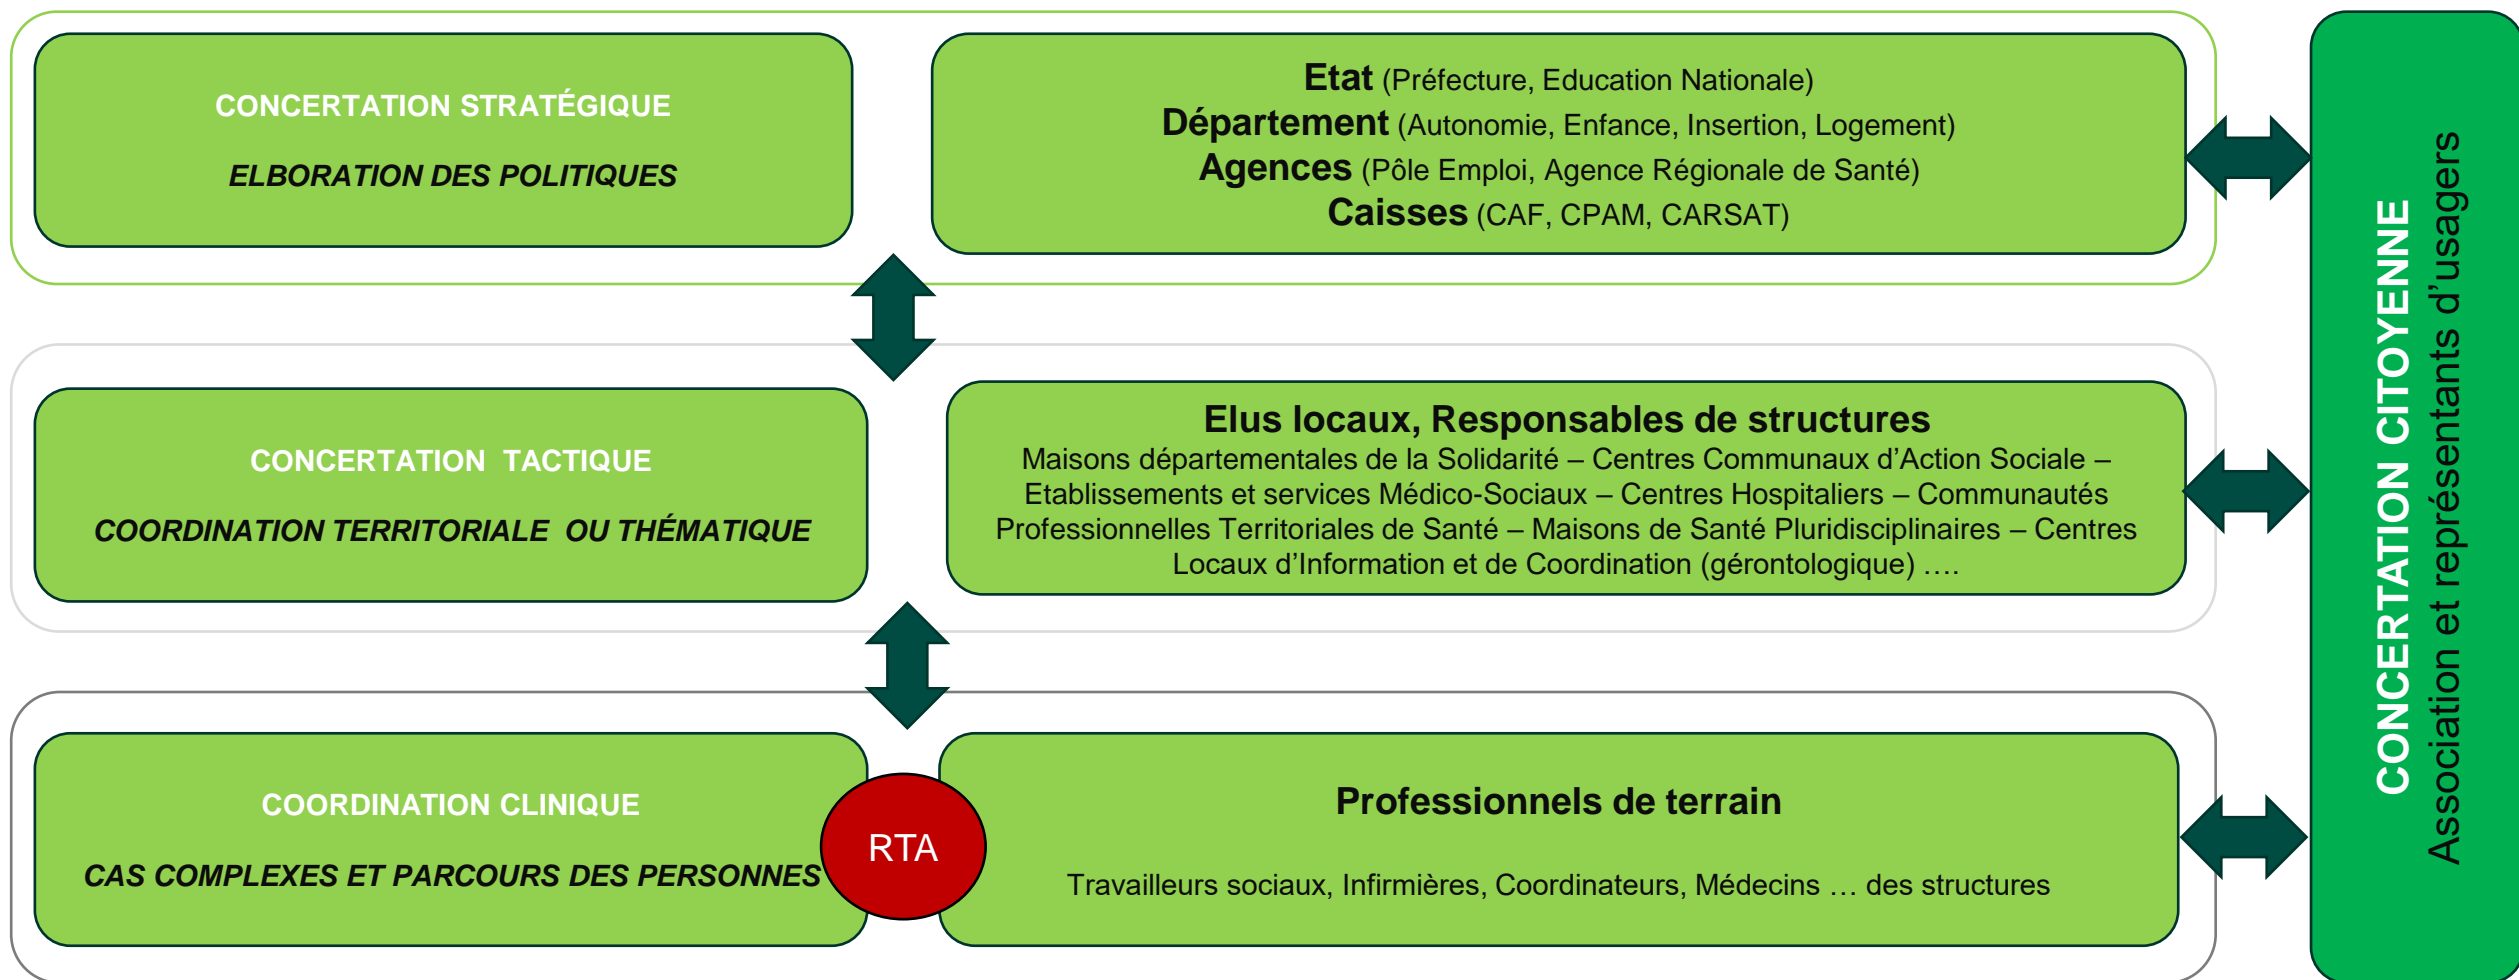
CONCERTATION STRATÉGIQUE

ELBORATION DES POLITIQUES

Etat (Préfecture, Education Nationale)
Département (Autonomie, Enfance, Insertion, Logement)
Agences (Pôle Emploi, Agence Régionale de Santé)
Caisses (CAF, CPAM, CARSAT)

CONCERTATION TACTIQUE

COORDINATION TERRITORIALE OU THÉMATIQUE

Elus locaux, Responsables de structures
Maisons départementales de la Solidarité – Centres Communaux d'Action Sociale – Etablissements et services Médico-Sociaux – Centres Hospitaliers – Communautés Professionnelles Territoriales de Santé – Maisons de Santé Pluridisciplinaires – Centres Locaux d'Information et de Coordination (gérontologique) ….

COORDINATION CLINIQUE

CAS COMPLEXES ET PARCOURS DES PERSONNES

RTA

Professionnels de terrain

Travailleurs sociaux, Infirmières, Coordinateurs, Médecins … des structures

CONCERTATION CITOYENNE
Association et représentants d'usagers